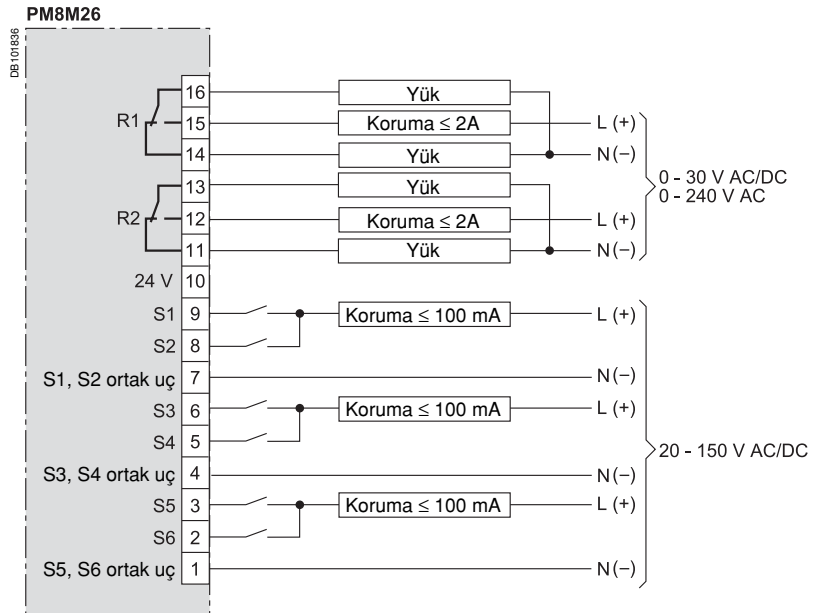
PM8M26

DB101836

R1
16
15
14
R2
13
12
11
24 V 10
S1 9
S2 8
S1, S2 ortak uç 7
S3 6
S4 5
S3, S4 ortak uç 4
S5 3
S6 2
S5, S6 ortak uç 1

Yük
Koruma $\leq$ 2A
Yük
Yük
Koruma $\leq$ 2A
Yük

L (+)
N(−)
L (+)
N(−)

0 - 30 V AC/DC
0 - 240 V AC

Koruma $\leq$ 100 mA
L (+)
N(−)
Koruma $\leq$ 100 mA
L (+)
N(−)
Koruma $\leq$ 100 mA
L (+)
N(−)

20 - 150 V AC/DC